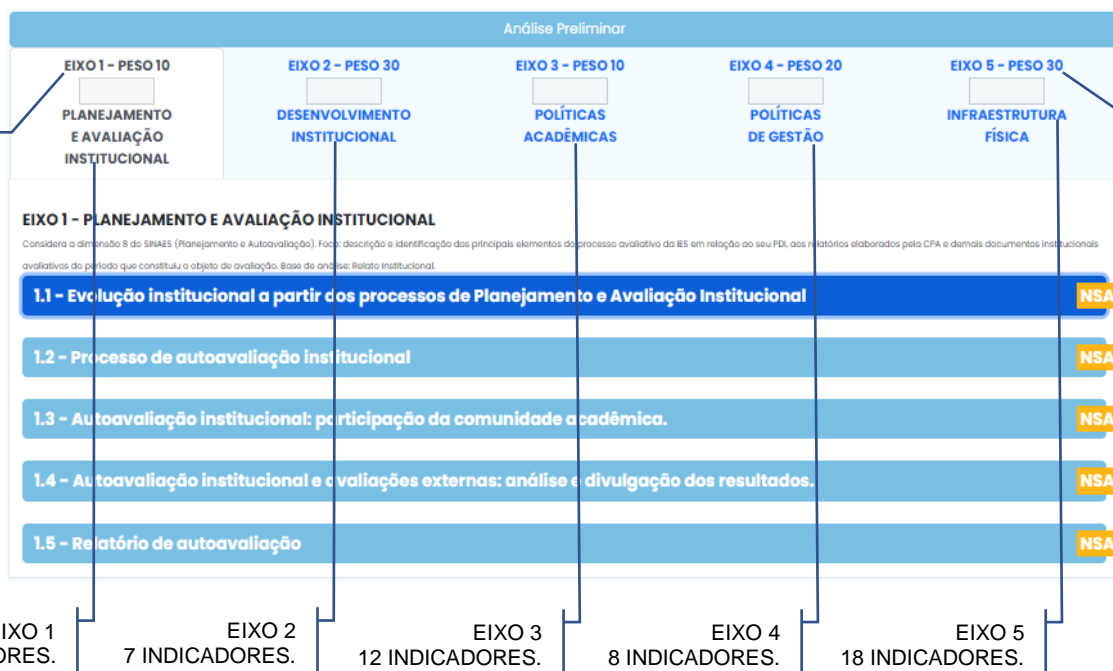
Análise Preliminar

EIXO 1 - PESO 10
PLANEJAMENTO E AVALIAÇÃO INSTITUCIONAL

EIXO 2 - PESO 30
DESENVOLVIMENTO INSTITUCIONAL

EIXO 3 - PESO 10
POLÍTICAS ACADÊMICAS

EIXO 4 - PESO 20
POLÍTICAS DE GESTÃO

EIXO 5 - PESO 30
INFRAESTRUTURA FÍSICA

EIXO 1 - PLANEJAMENTO E AVALIAÇÃO INSTITUCIONAL

Considera a dimensão 8 do SINAES (Planejamento e Autoavaliação). Foco: descrição e identificação dos principais elementos do processo avaliativo da IES em relação ao seu PDI, aos relatórios elaborados pela CPA e demais documentos institucionais avaliativos do período que constituiu o objeto de avaliação. Base de análise: Relato Institucional.

1.1 - Evolução institucional a partir dos processos de Planejamento e Avaliação Institucional NSA

1.2 - Processo de autoavaliação institucional NSA

1.3 - Autoavaliação institucional: participação da comunidade acadêmica. NSA

1.4 - Autoavaliação institucional e avaliações externas: análise e divulgação dos resultados. NSA

1.5 - Relatório de autoavaliação NSA

EIXO 1
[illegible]ORES.

EIXO 2
7 INDICADORES.

EIXO 3
12 INDICADORES.

EIXO 4
8 INDICADORES.

EIXO 5
18 INDICADORES.